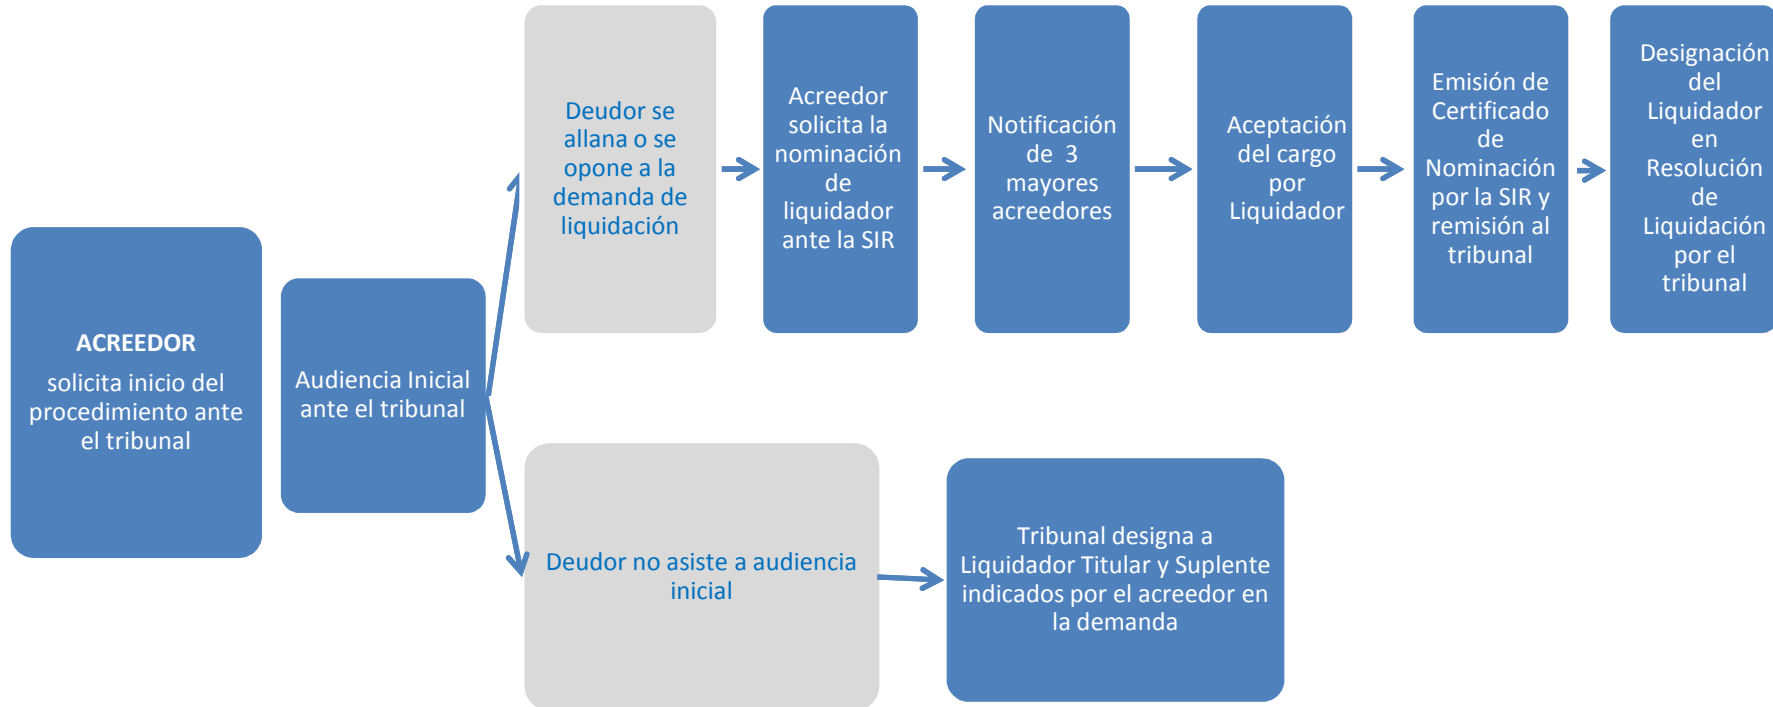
ACREEDOR
solicita inicio del procedimiento ante el tribunal

Audiencia Inicial ante el tribunal

Deudor se allana o se opone a la demanda de liquidación

Acreedor solicita la nominación de liquidador ante la SIR

Notificación de 3 mayores acreedores

Aceptación del cargo por Liquidador

Emisión de Certificado de Nominación por la SIR y remisión al tribunal

Designación del Liquidador en Resolución de Liquidación por el tribunal

Deudor no asiste a audiencia inicial

Tribunal designa a Liquidador Titular y Suplente indicados por el acreedor en la demanda